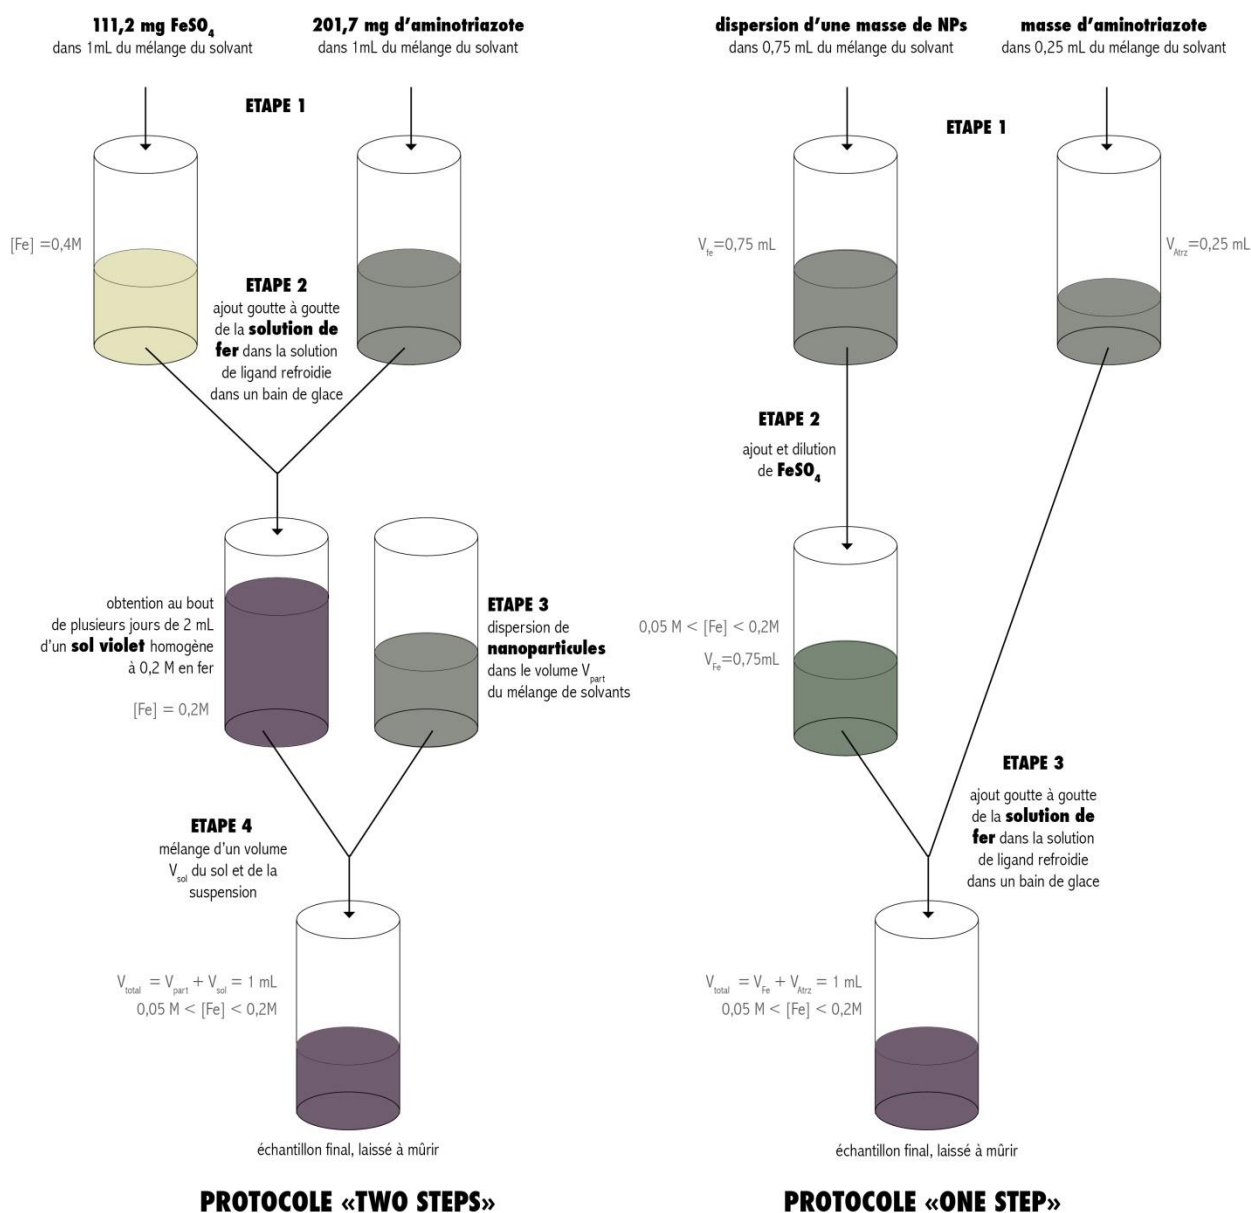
111,2 mg $FeSO_4$
dans 1mL du mélange du solvant

201,7 mg d'aminotriazote
dans 1mL du mélange du solvant

ETAPE 1

[Fe] =0,4M

ETAPE 2
ajout goutte à goutte de la **solution de fer** dans la solution de ligand refroidie dans un bain de glace

obtention au bout de plusieurs jours de 2 mL d'un **sol violet** homogène à 0,2 M en fer

[Fe] = 0,2M

ETAPE 3
dispersion de **nanoparticules** dans le volume $V_{part}$ du mélange de solvants

ETAPE 4
mélange d'un volume $V_{sol}$ du sol et de la suspension

$V_{total} = V_{part} + V_{sol} = 1$ mL
0,05 M < [Fe] < 0,2M

échantillon final, laissé à mûrir

PROTOCOLE «TWO STEPS»

dispersion d'une masse de NPs
dans 0,75 mL du mélange du solvant

masse d'aminotriazote
dans 0,25 mL du mélange du solvant

ETAPE 1

$V_{fe}$=0,75 mL

$V_{Atrz}$=0,25 mL

ETAPE 2
ajout et dilution de $FeSO_4$

0,05 M < [Fe] < 0,2M
$V_{Fe}$=0,75mL

ETAPE 3
ajout goutte à goutte de la **solution de fer** dans la solution de ligand refroidie dans un bain de glace

$V_{total} = V_{Fe} + V_{Atrz} = 1$ mL
0,05 M < [Fe] < 0,2M

échantillon final, laissé à mûrir

PROTOCOLE «ONE STEP»